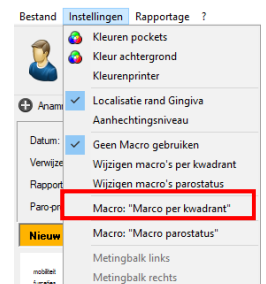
Bestand Instellingen Rapportage ?

Kleuren pockets
Kleur achtergrond
Kleurenprinter

Localisatie rand Gingiva
Aanhechtingsniveau

Geen Macro gebruiken
Wijzigen macro's per kwadrant
Wijzigen macro's parostatus

Macro: "Marco per kwadrant"

Macro: "Macro parostatus"

Metingbalk links
Metingbalk rechts

Anam
Datum:
Verwijz
Rapport
Paro-pr
Nieuw
mobiliteit
furcaties